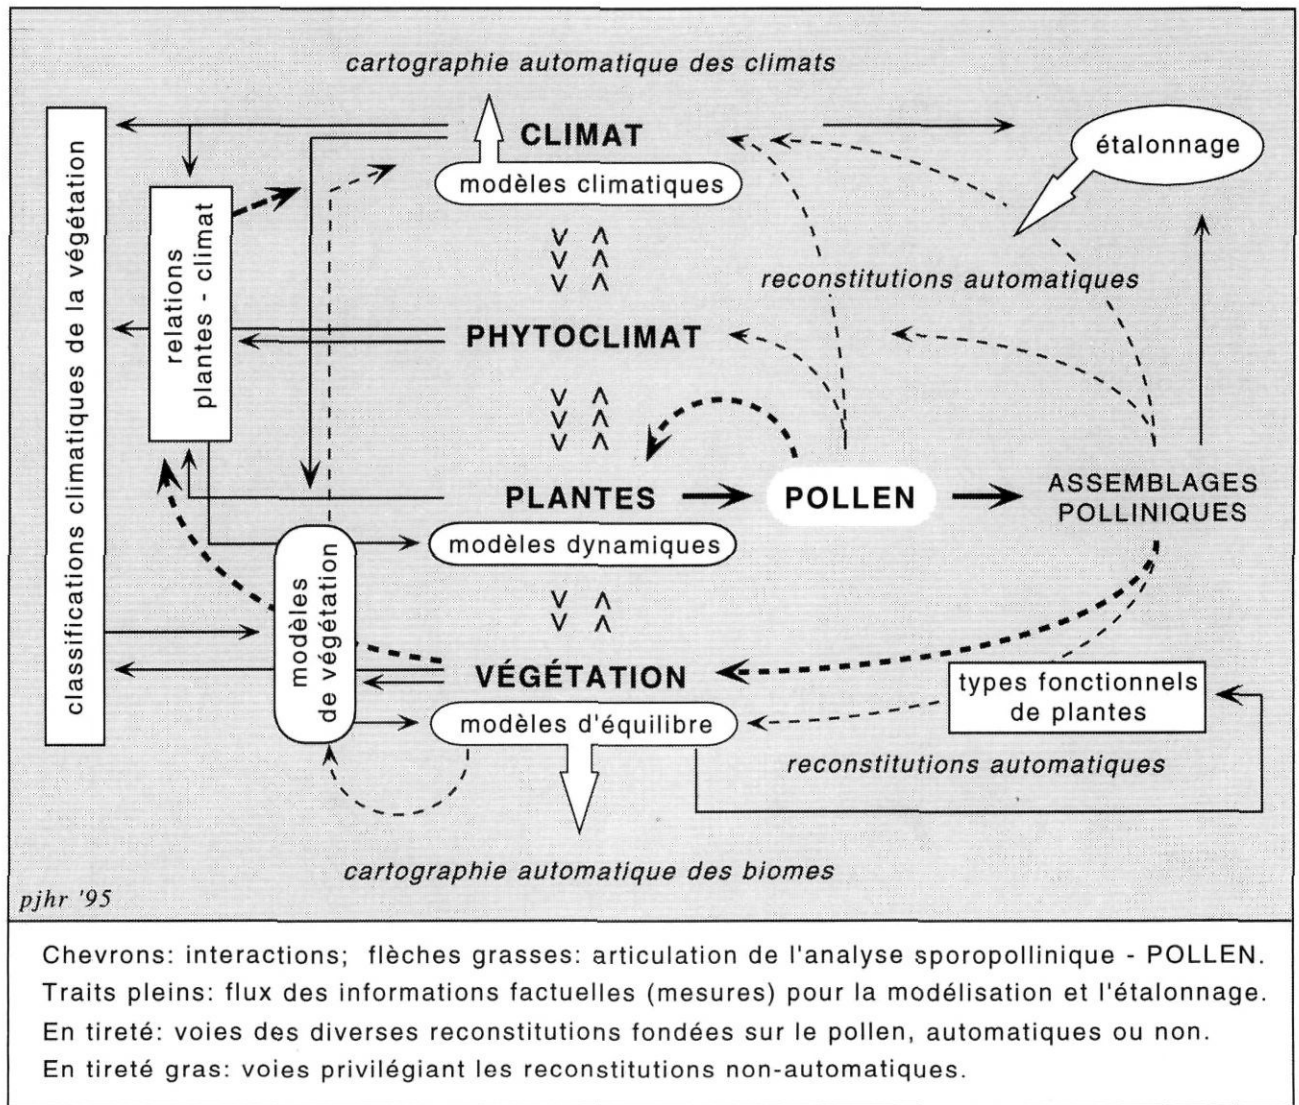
cartographie automatique des climats

classifications climatiques de la végétation

relations plantes - climat

CLIMAT

modèles climatiques

étalonnage

v ^
v ^
v ^

reconstitutions automatiques

PHYTOCLIMAT

v ^
v ^
v ^

PLANTES

POLLEN

ASSEMBLAGES POLLINIQUES

modèles dynamiques

modèles de végétation

v ^
v ^

VÉGÉTATION

types fonctionnels de plantes

modèles d'équilibre

reconstitutions automatiques

cartographie automatique des biomes

pjhr '95

Chevrons: interactions; flèches grasses: articulation de l'analyse sporopollinique - POLLEN.
Traits pleins: flux des informations factuelles (mesures) pour la modélisation et l'étalonnage.
En tireté: voies des diverses reconstitutions fondées sur le pollen, automatiques ou non.
En tireté gras: voies privilégiant les reconstitutions non-automatiques.